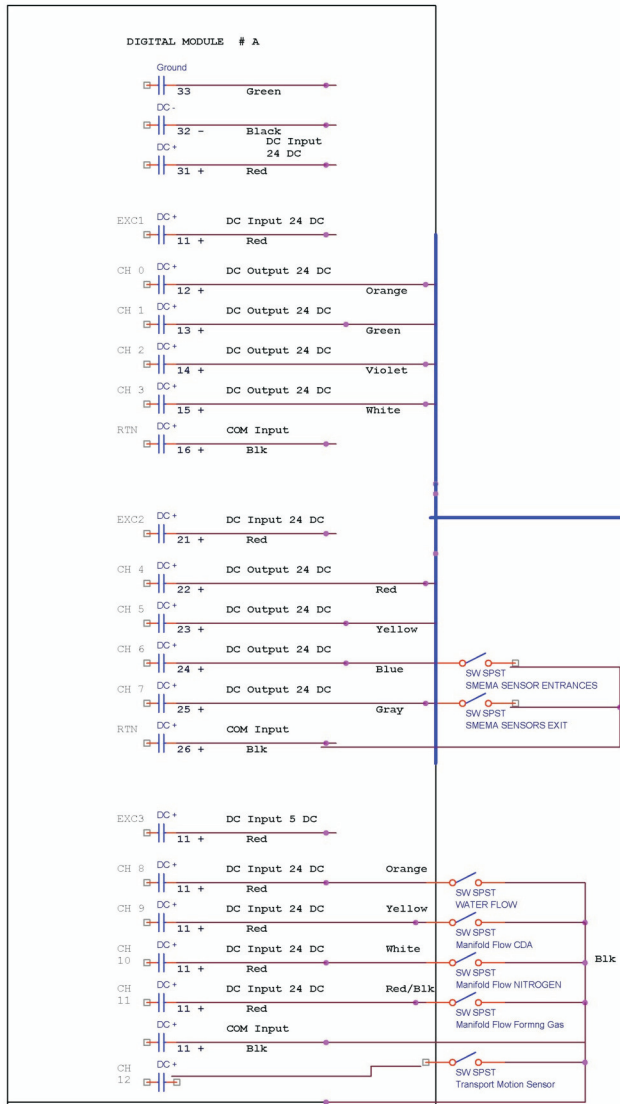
DIGITAL MODULE # A

Ground
33 Green

DC -
32 - Black
DC Input 24 DC

DC +
31 + Red

EXC1 DC +
DC Input 24 DC
11 + Red

CH 0 DC +
DC Output 24 DC
12 + Orange

CH 1 DC +
DC Output 24 DC
13 + Green

CH 2 DC +
DC Output 24 DC
14 + Violet

CH 3 DC +
DC Output 24 DC
15 + White

RTN DC +
COM Input
16 + Blk

EXC2 DC +
DC Input 24 DC
21 + Red

CH 4 DC +
DC Output 24 DC
22 + Red

CH 5 DC +
DC Output 24 DC
23 + Yellow

CH 6 DC +
DC Output 24 DC
24 + Blue
SW SPST
SMEMA SENSOR ENTRANCES

CH 7 DC +
DC Output 24 DC
25 + Gray
SW SPST
SMEMA SENSORS EXIT

RTN DC +
COM Input
26 + Blk

EXC3 DC +
DC Input 5 DC
11 + Red

CH 8 DC +
DC Input 24 DC Orange
11 + Red
SW SPST
WATER FLOW

CH 9 DC +
DC Input 24 DC Yellow
11 + Red
SW SPST
Manifold Flow CDA

CH 10 DC +
DC Input 24 DC White
11 + Red
SW SPST
Manifold Flow NITROGEN

Blk

CH 11 DC +
DC Input 24 DC Red/Blk
11 + Red
SW SPST
Manifold Flow Formng Gas

DC +
COM Input
11 + Blk

CH 12 DC +
SW SPST
Transport Motion Sensor